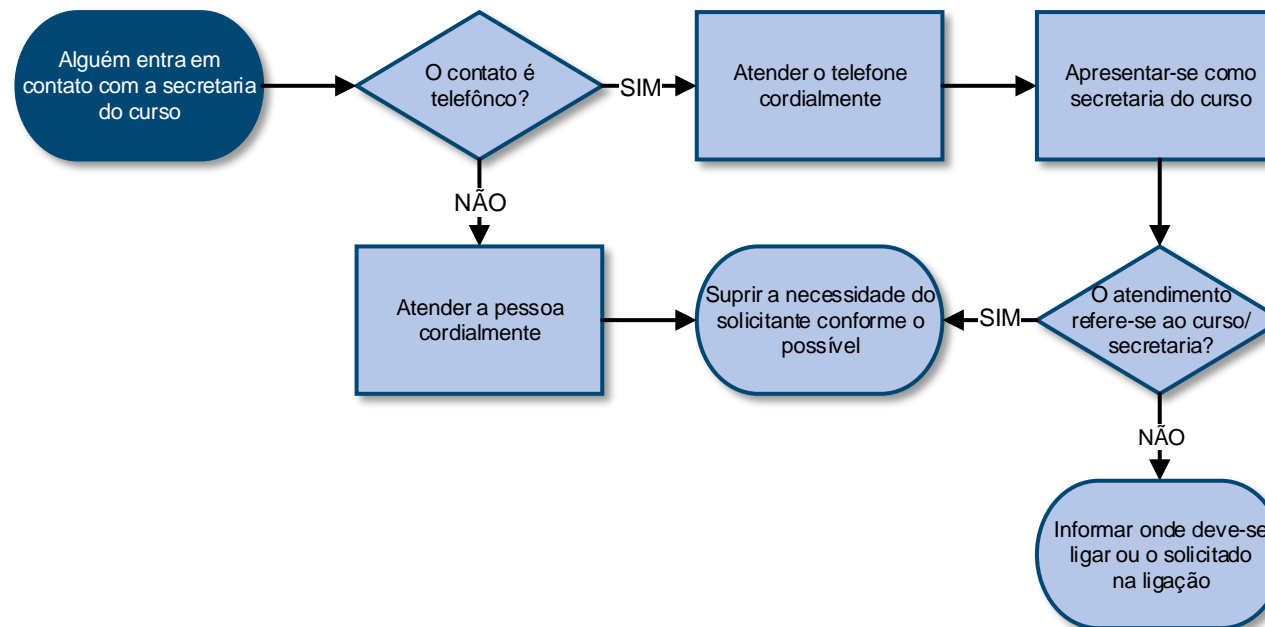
Alguém entra em contato com a secretaria do curso

O contato é telefônco?

SIM

Atender o telefone cordialmente

Apresentar-se como secretaria do curso

NÃO

Atender a pessoa cordialmente

Suprir a necessidade do solicitante conforme o possível

SIM

O atendimento refere-se ao curso/ secretaria?

NÃO

Informar onde deve-se ligar ou o solicitado na ligação